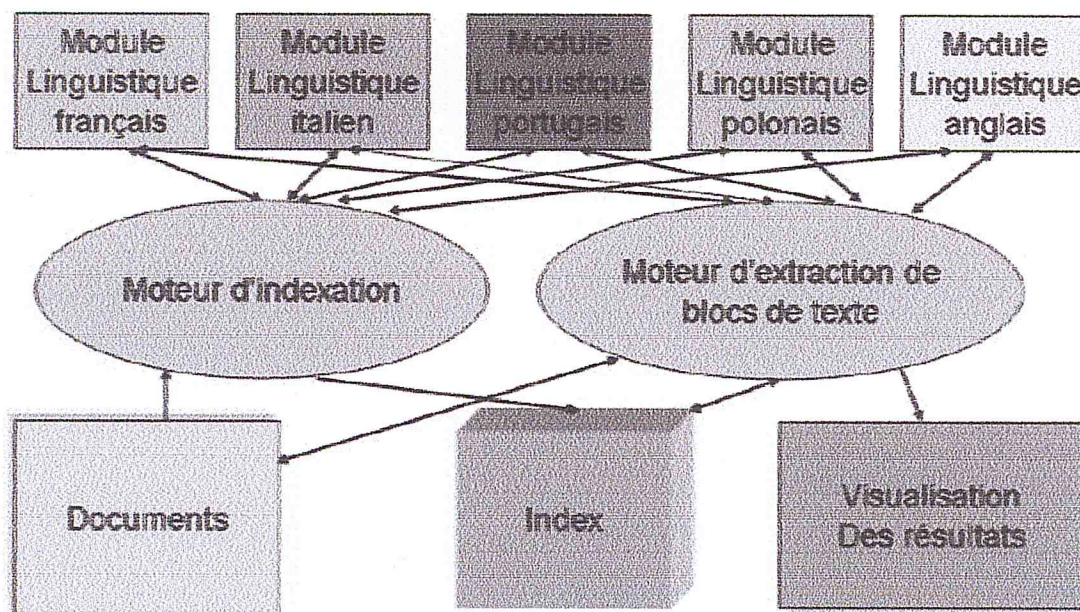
Module Linguistique français

Module Linguistique italien

Module Linguistique portugais

Module Linguistique polonais

Module Linguistique anglais

Moteur d'indexation

Moteur d'extraction de blocs de texte

Documents

Index

Visualisation Des résultats